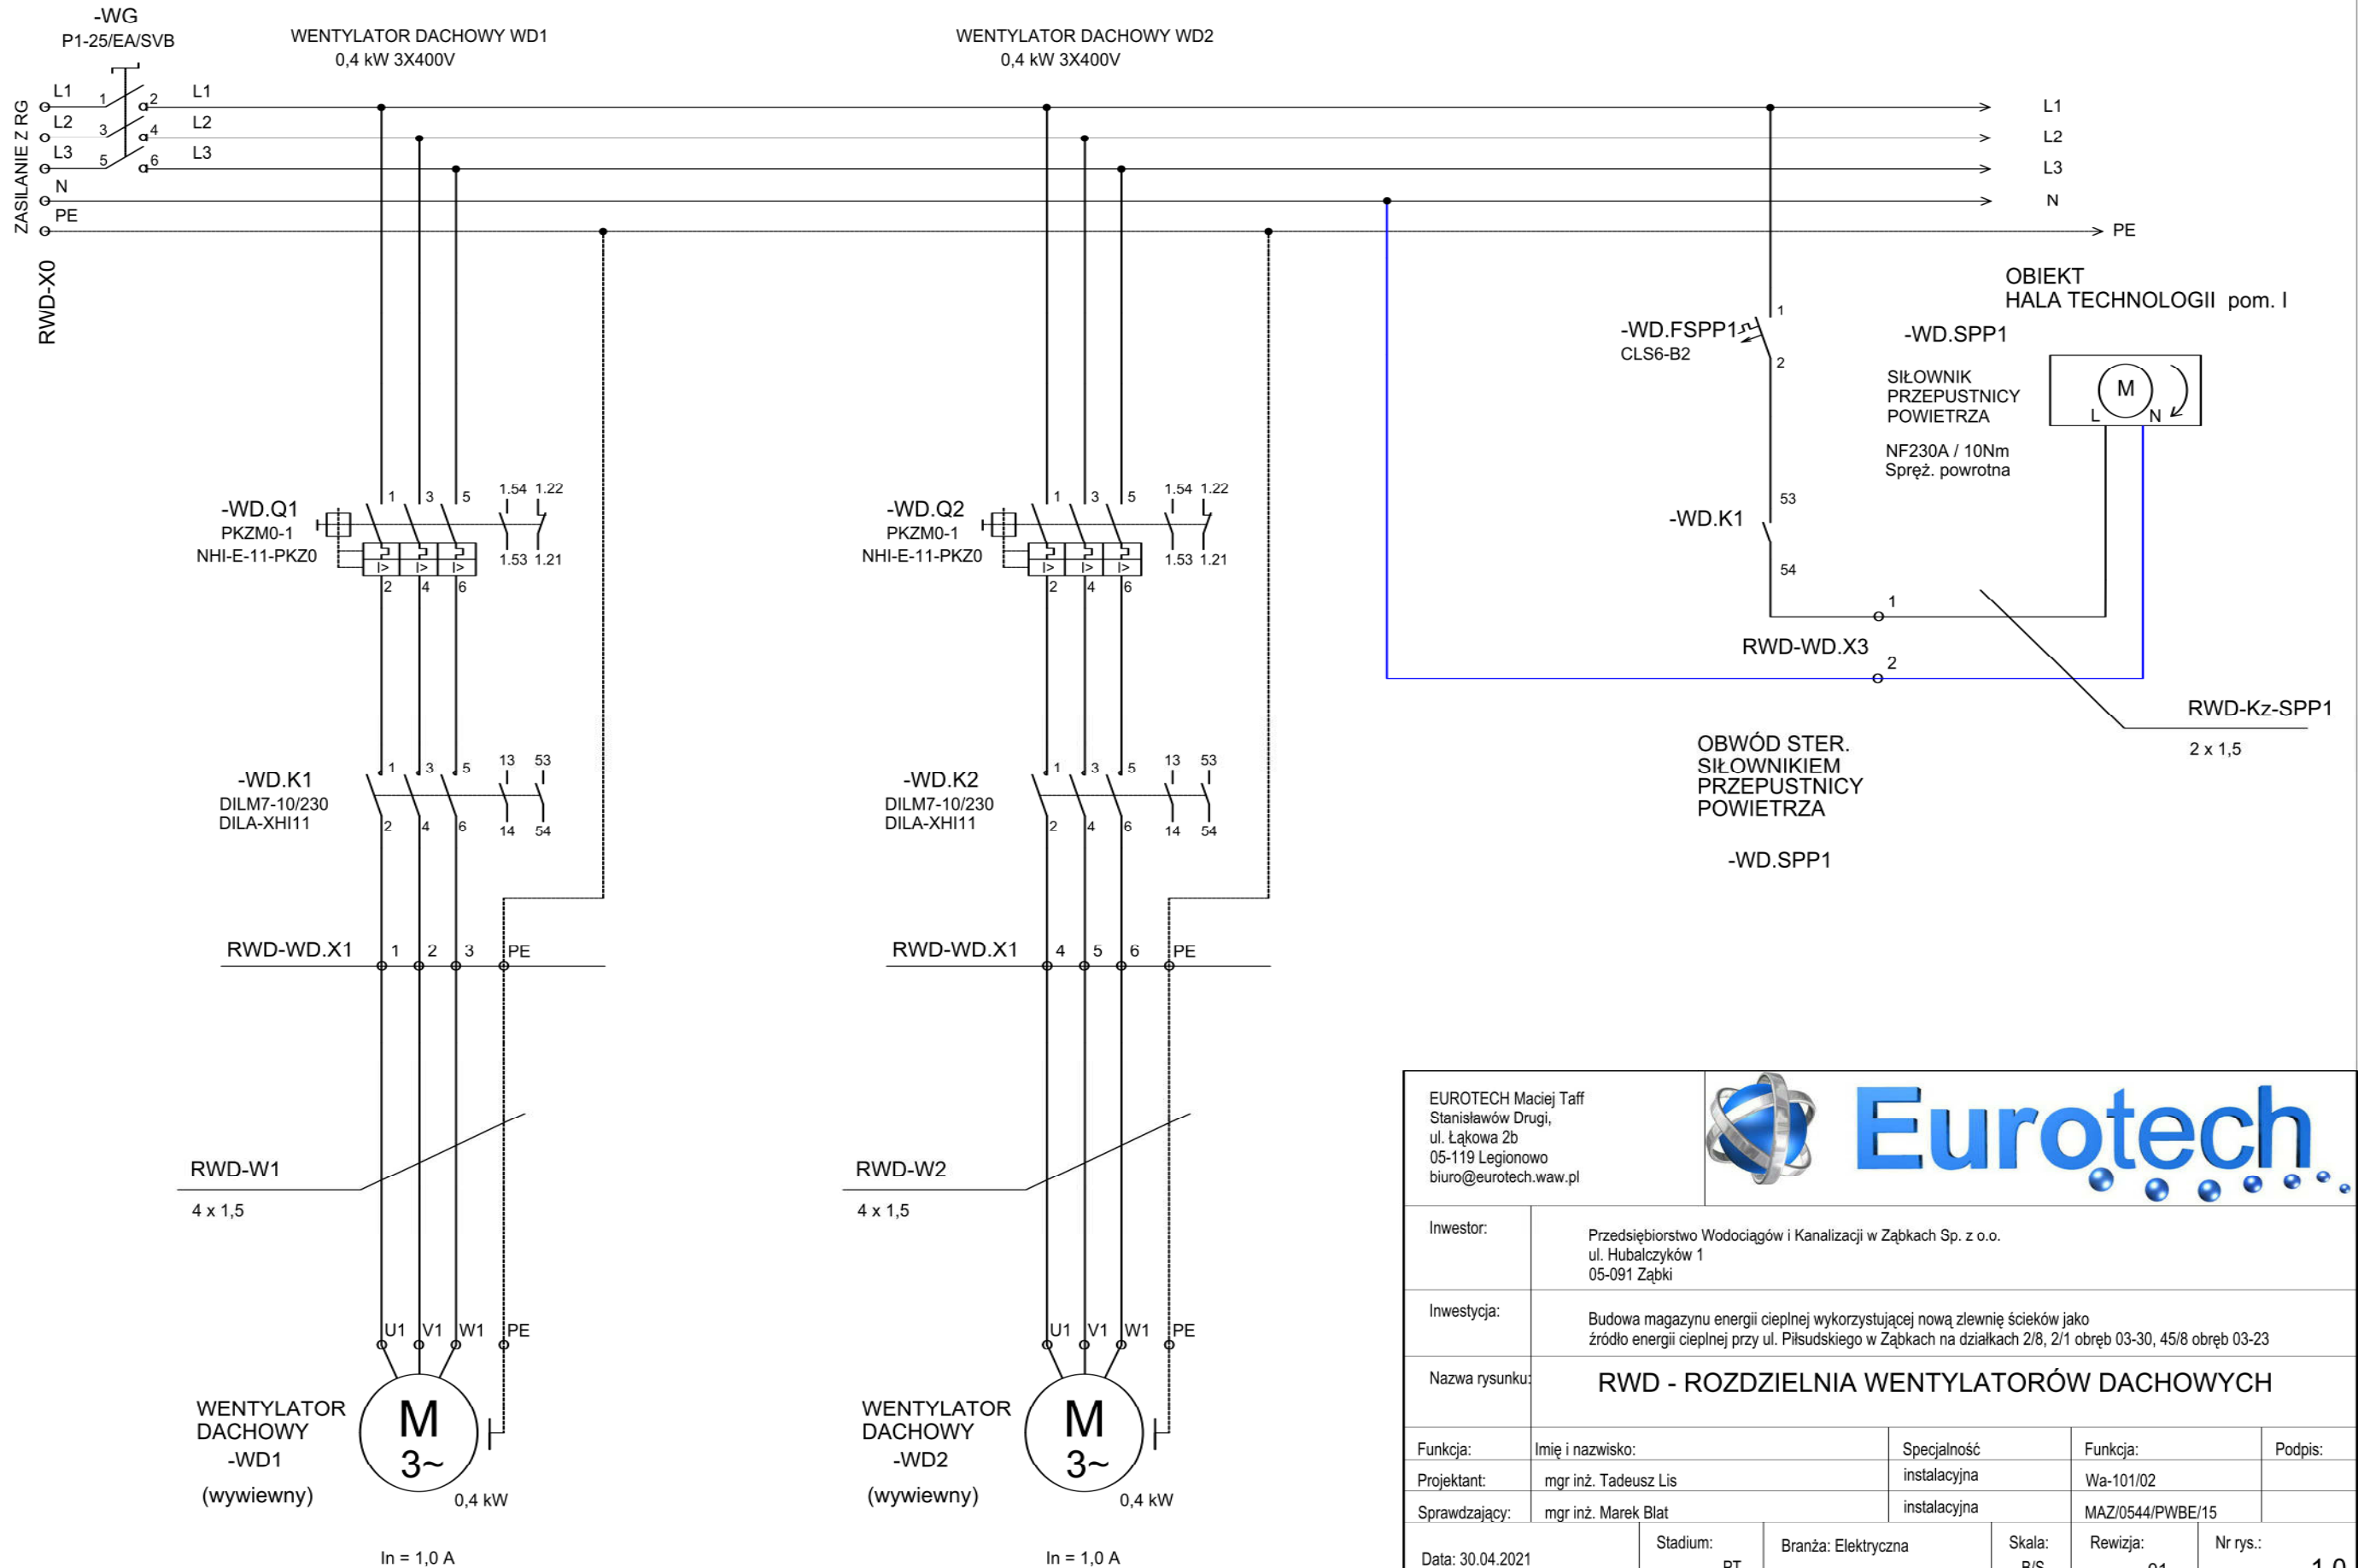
-WG
P1-25/EA/SVB

WENTYLATOR DACHOWY WD1
0,4 kW 3X400V

WENTYLATOR DACHOWY WD2
0,4 kW 3X400V

ZASILANIE Z RG
L1 L2 L3 N PE
1 2 3 4 5 6
L1 L2 L3

L1
L2
L3
N
PE

RWD-X0

OBIEKT
HALA TECHNOLOGII pom. I

-WD.FSPP1
CLS6-B2
1
2

-WD.SPP1

SIŁOWNIK
PRZEPUSTNICY
POWIETRZA

M
L N

NF230A / 10Nm
Spręż. powrotna

-WD.K1
53
54

-WD.Q1
PKZM0-1
NHI-E-11-PKZ0
1 3 5 1.54 1.22
2 4 6 1.53 1.21

-WD.Q2
PKZM0-1
NHI-E-11-PKZ0
1 3 5 1.54 1.22
2 4 6 1.53 1.21

1
RWD-WD.X3
2

RWD-Kz-SPP1
2 x 1,5

OBWÓD STER.
SIŁOWNIKIEM
PRZEPUSTNICY
POWIETRZA

-WD.SPP1

-WD.K1
DILM7-10/230
DILA-XHI11
1 3 5 13 53
2 4 6 14 54

-WD.K2
DILM7-10/230
DILA-XHI11
1 3 5 13 53
2 4 6 14 54

RWD-WD.X1 1 2 3 PE

RWD-WD.X1 4 5 6 PE

RWD-W1
4 x 1,5

RWD-W2
4 x 1,5

U1 V1 W1 PE

U1 V1 W1 PE

WENTYLATOR
DACHOWY
-WD1
(wywiewny)
M
3~
0,4 kW

In = 1,0 A

WENTYLATOR
DACHOWY
-WD2
(wywiewny)
M
3~
0,4 kW

In = 1,0 A

EUROTECH Maciej Taff
Stanisławów Drugi,
ul. Łąkowa 2b
05-119 Legionowo
biuro@eurotech.waw.pl

Eurotech

Inwestor: Przedsiębiorstwo Wodociągów i Kanalizacji w Ząbkach Sp. z o.o.
ul. Hubalczyków 1
05-091 Ząbki

Inwestycja: Budowa magazynu energii cieplnej wykorzystującej nową zlewnię ścieków jako
źródło energii cieplnej przy ul. Piłsudskiego w Ząbkach na działkach 2/8, 2/1 obręb 03-30, 45/8 obręb 03-23

Nazwa rysunku: RWD - ROZDZIELNIA WENTYLATORÓW DACHOWYCH

| Funkcja: | Imię i nazwisko: | Specjalność | Funkcja: | Podpis: |
|---|---|---|---|---|
| Projektant: | mgr inż. Tadeusz Lis | instalacyjna | Wa-101/02 | |
| Sprawdzający: | mgr inż. Marek Blat | instalacyjna | MAZ/0544/PWBE/15 | |

Data: 30.04.2021 | Stadium: PT | Branża: Elektryczna | Skala: B/S | Rewizja: 01 | Nr rys.: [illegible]